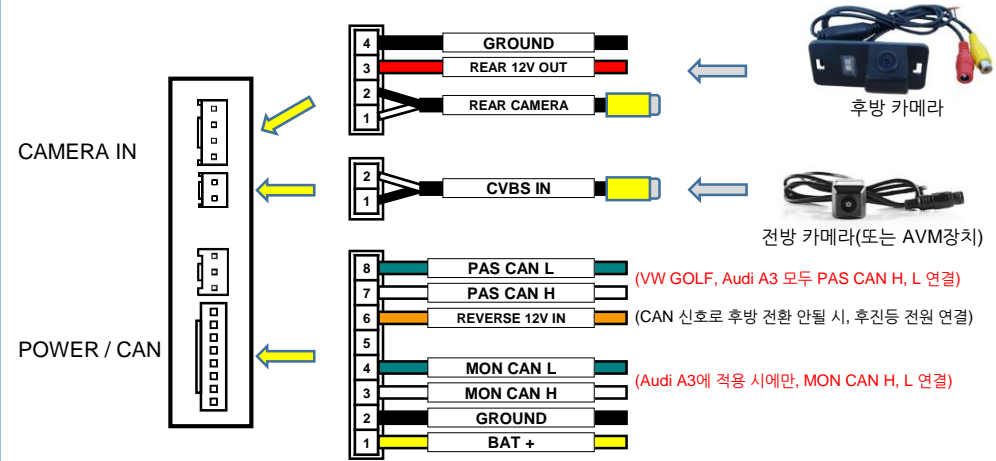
CAMERA IN

POWER / CAN

4
3
2
1

GROUND
REAR 12V OUT
REAR CAMERA

후방 카메라

2
1

CVBS IN

전방 카메라(또는 AVM장치)

8
7
6
5
4
3
2
1

PAS CAN L
PAS CAN H
REVERSE 12V IN
MON CAN L
MON CAN H
GROUND
BAT +

(VW GOLF, Audi A3 모두 PAS CAN H, L 연결)
(CAN 신호로 후방 전환 안될 시, 후진등 전원 연결)
(Audi A3에 적용 시에만, MON CAN H, L 연결)